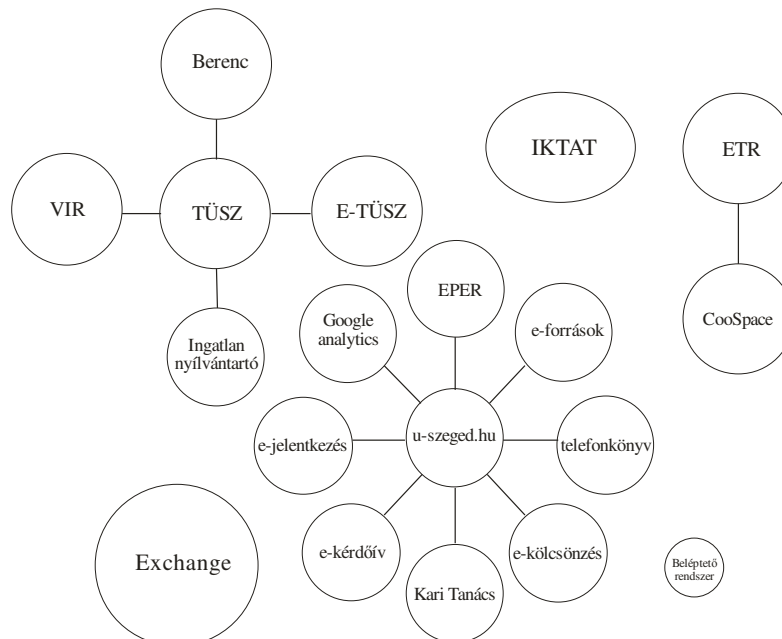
Berenc

VIR

TÜSZ

E-TÜSZ

Ingatlan nyílvántartó

IKTAT

ETR

CooSpace

EPER

Google analytics

e-források

e-jelentkezés

u-szeged.hu

telefonkönyv

e-kérdőív

e-kölcsönzés

Kari Tanács

Exchange

Beléptető rendszer